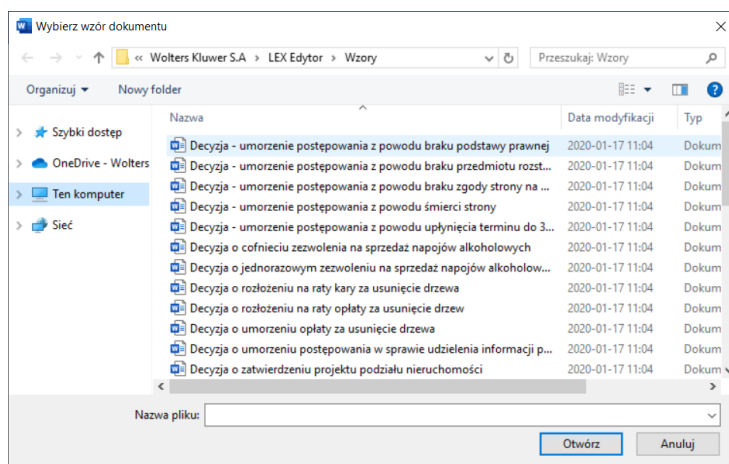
Wybierz wzór dokumentu

« Wolters Kluwer S.A › LEX Edytor › Wzory

Przeszukaj: Wzory

Organizuj ▾ Nowy folder

Szybki dostęp
OneDrive - Wolters
Ten komputer
Sieć

| Nazwa | Data modyfikacji | Typ |
|---|---|---|
| Decyzja - umorzenie postępowania z powodu braku podstawy prawnej | 2020-01-17 11:04 | Dokum |
| Decyzja - umorzenie postępowania z powodu braku przedmiotu rozst... | 2020-01-17 11:04 | Dokum |
| Decyzja - umorzenie postępowania z powodu braku zgody strony na ... | 2020-01-17 11:04 | Dokum |
| Decyzja - umorzenie postępowania z powodu śmierci strony | 2020-01-17 11:04 | Dokum |
| Decyzja - umorzenie postępowania z powodu upłynięcia terminu do 3... | 2020-01-17 11:04 | Dokum |
| Decyzja o cofnieciu zezwolenia na sprzedaż napojów alkoholowych | 2020-01-17 11:04 | Dokum |
| Decyzja o jednorazowym zezwoleniu na sprzedaż napojów alkoholow... | 2020-01-17 11:04 | Dokum |
| Decyzja o rozłożeniu na raty kary za usunięcie drzewa | 2020-01-17 11:04 | Dokum |
| Decyzja o rozłożeniu na raty opłaty za usunięcie drzew | 2020-01-17 11:04 | Dokum |
| Decyzja o umorzeniu opłaty za usunięcie drzewa | 2020-01-17 11:04 | Dokum |
| Decyzja o umorzeniu postępowania w sprawie udzielenia informacji p... | 2020-01-17 11:04 | Dokum |
| Decyzja o zatwierdzeniu projektu podziału nieruchomości | 2020-01-17 11:04 | Dokum |

Nazwa pliku:

Otwórz Anuluj